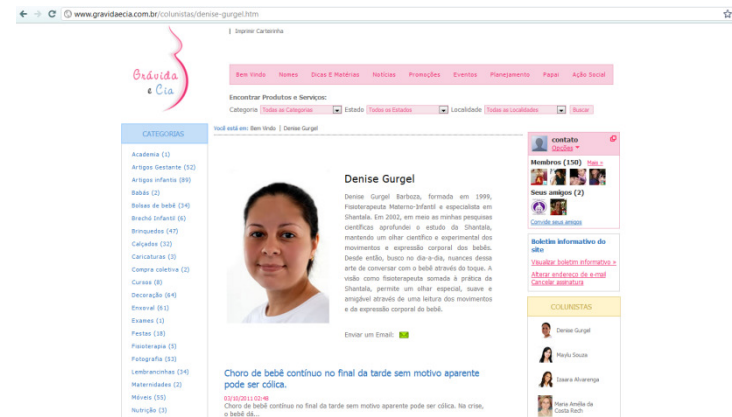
www.gravidaecia.com.br/colunistas/denise-gurgel.htm

| Imprimir Carteirinha

Grávida e Cia

Bem Vindo | Nomes | Dicas E Matérias | Notícias | Promoções | Eventos | Planejamento | Papai | Ação Social

Encontrar Produtos e Serviços:
Categoria Todas as Categorias Estado Todos os Estados Localidade Todas as Localidades Buscar

CATEGORIAS

Academia (1)
Artigos Gestante (52)
Artigos infantis (89)
Babás (2)
Bolsas de bebê (34)
Brechó Infantil (6)
Brinquedos (47)
Calçados (32)
Caricaturas (3)
Compra coletiva (2)
Cursos (8)
Decoração (64)
Enxoval (61)
Exames (1)
Festas (18)
Fisioterapia (5)
Fotografia (53)
Lembrancinhas (34)
Maternidades (2)
Móveis (55)
Nutrição (3)

Você está em: Bem Vindo | Denise Gurgel

Denise Gurgel

Denise Gurgel Barboza, formada em 1999, Fisioterapeuta Materno-Infantil e especialista em Shantala. Em 2002, em meio as minhas pesquisas científicas aprofundei o estudo da Shantala, mantendo um olhar científico e experimental dos movimentos e expressão corporal dos bebês. Desde então, busco no dia-a-dia, nuances dessa arte de conversar com o bebê através do toque. A visão como fisioterapeuta somada à prática da Shantala, permite um olhar especial, suave e amigável através de uma leitura dos movimentos e da expressão corporal do bebê.

Enviar um Email:

Choro de bebê contínuo no final da tarde sem motivo aparente pode ser cólica.

03/10/2011 02:48
Choro de bebê contínuo no final da tarde sem motivo aparente pode ser cólica. Na crise, o bebê da...

contato
Opções
Membros (150) Mais »
Seus amigos (2)
Convide seus amigos

Boletim informativo do site
Visualizar boletim informativo »
Alterar endereço de e-mail
Cancelar assinatura

COLUNISTAS

Denise Gurgel
Maylu Souza
Lisiara Alvarenga
Maria Amélia da Costa Rech